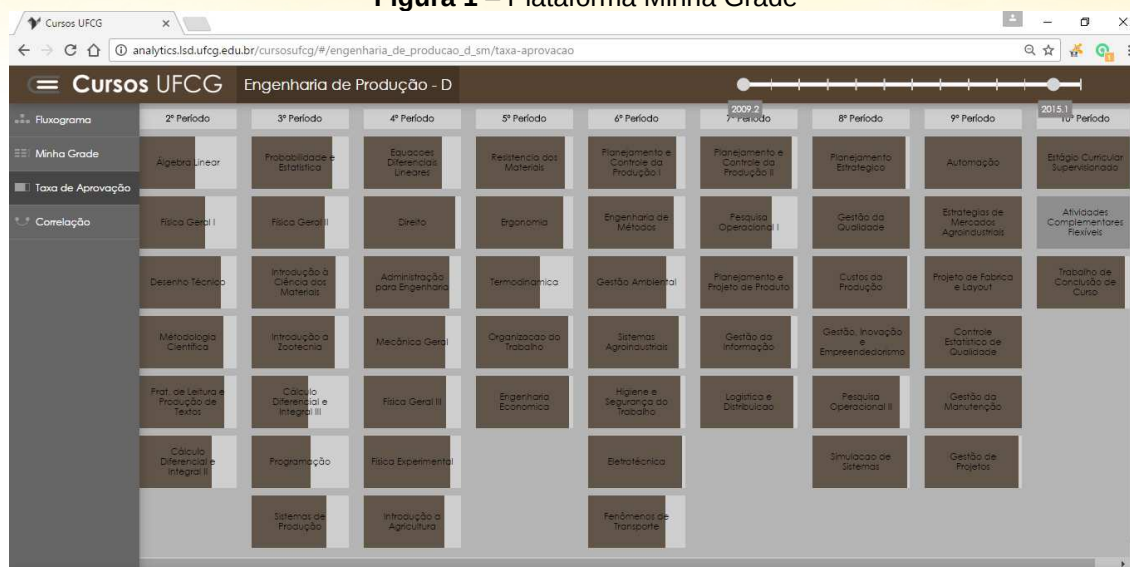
Figura 1 – Plataforma Minha Grade

Cursos UFCG ×

analytics.lsd.ufcg.edu.br/cursosufcg/#/engenharia_de_producao_d_sm/taxa-aprovacao

Cursos UFCG Engenharia de Produção - D

2009.2

2015.1

Fluxograma

Minha Grade

Taxa de Aprovação

Correlação

| 2º Período | 3º Período | 4º Período | 5º Período | 6º Período | 7º Período | 8º Período | 9º Período | 10º Período |
|---|---|---|---|---|---|---|---|---|
| Álgebra Linear | Probabilidade e Estatística | Equações Diferenciais Lineares | Resistência dos Materiais | Planejamento e Controle da Produção I | Planejamento e Controle da Produção II | Planejamento Estratégico | Automação | Estágio Curricular Supervisionado |
| Física Geral I | Física Geral II | Direito | Ergonomia | Engenharia de Métodos | Pesquisa Operacional I | Gestão da Qualidade | Estratégias de Mercados Agroindustriais | Atividades Complementares Flexíveis |
| Desenho Técnico | Introdução à Ciência dos Materiais | Administração para Engenharia | Termodinâmica | Gestão Ambiental | Planejamento e Projeto de Produto | Custos da Produção | Projeto de Fábrica e Layout | Trabalho de Conclusão de Curso |
| Metodologia Científica | Introdução a Zootecnia | Mecânica Geral | Organização do Trabalho | Sistemas Agroindustriais | Gestão da Informação | Gestão, Inovação e Empreendedorismo | Controle Estatístico de Qualidade | |
| Prat. de Leitura e Produção de Textos | Cálculo Diferencial e Integral III | Física Geral III | Engenharia Econômica | Higiene e Segurança do Trabalho | Logística e Distribuição | Pesquisa Operacional II | Gestão da Manutenção | |
| Cálculo Diferencial e Integral II | Programação | Física Experimental | | Eletrotécnica | | Simulação de Sistemas | Gestão de Projetos | |
| | Sistemas de Produção | Introdução a Agricultura | | Fenômenos de Transporte | | | | |